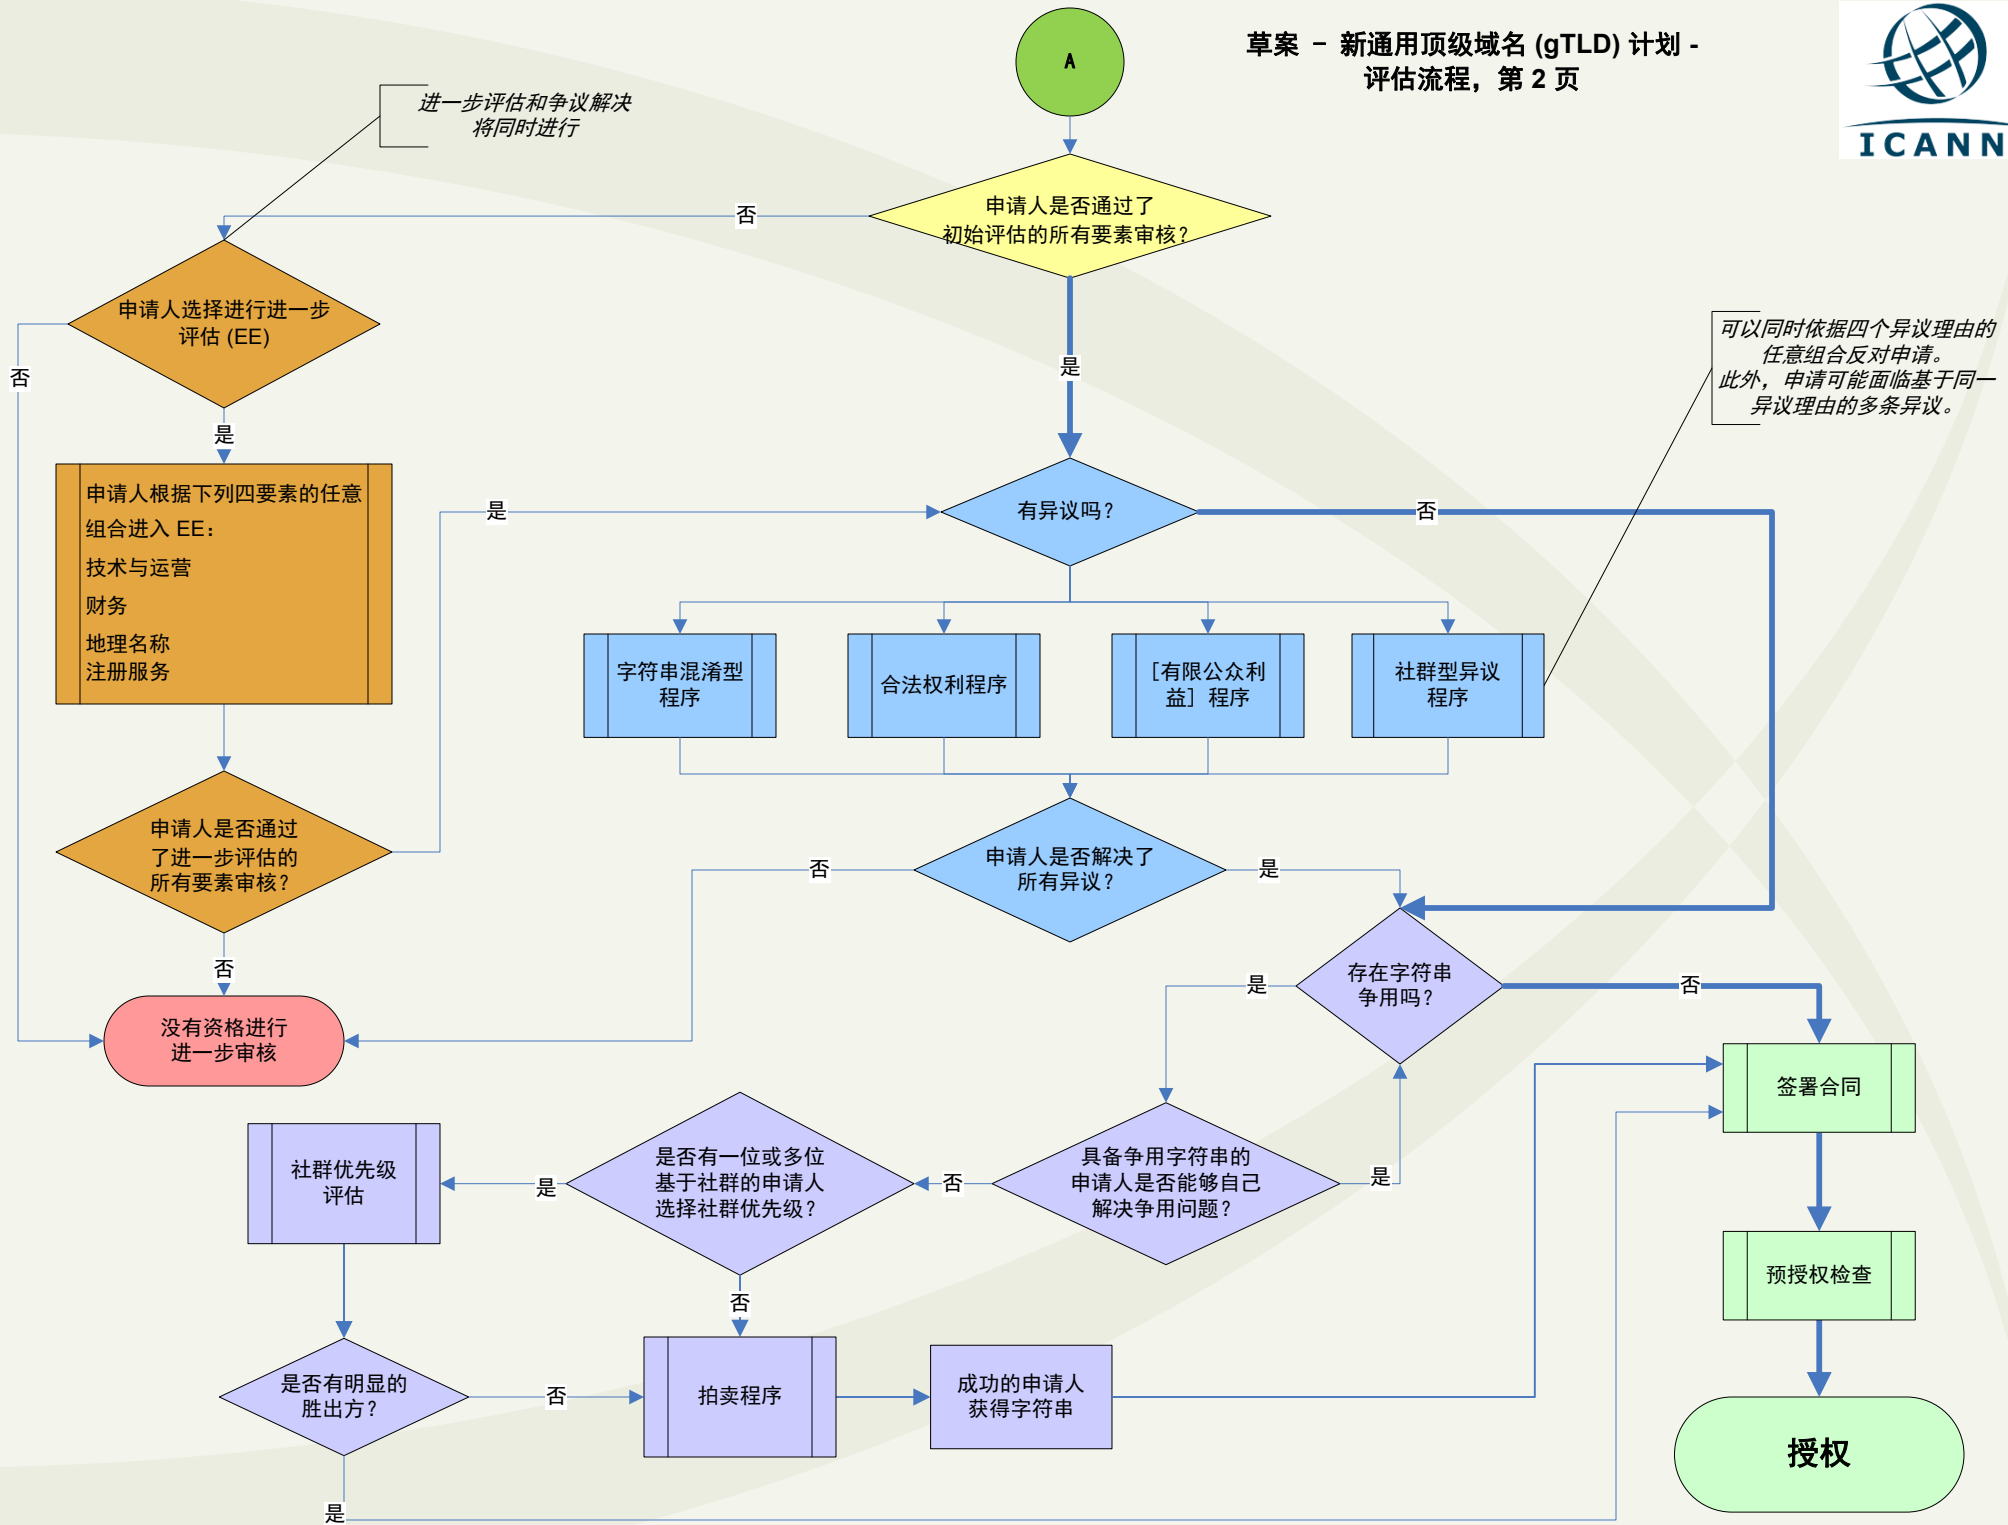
A

草案 – 新通用顶级域名 (gTLD) 计划 - 评估流程，第 2 页

ICANN

进一步评估和争议解决将同时进行

申请人是否通过了初始评估的所有要素审核？

否

是

申请人选择进行进一步评估 (EE)

否

是

申请人根据下列四要素的任意组合进入 EE：
技术与运营
财务
地理名称
注册服务

是

有异议吗？

否

可以同时依据四个异议理由的任意组合反对申请。
此外，申请可能面临基于同一异议理由的多条异议。

字符串混淆型程序

合法权利程序

［有限公众利益］程序

社群型异议程序

申请人是否通过了进一步评估的所有要素审核？

否

申请人是否解决了所有异议？

否

是

没有资格进行进一步审核

存在字符串争用吗？

是

否

签署合同

社群优先级评估

是

是否有一位或多位基于社群的申请人选择社群优先级？

否

具备争用字符串的申请人是否能够自己解决争用问题？

是

否

预授权检查

是否有明显的胜出方？

否

拍卖程序

成功的申请人获得字符串

授权

是